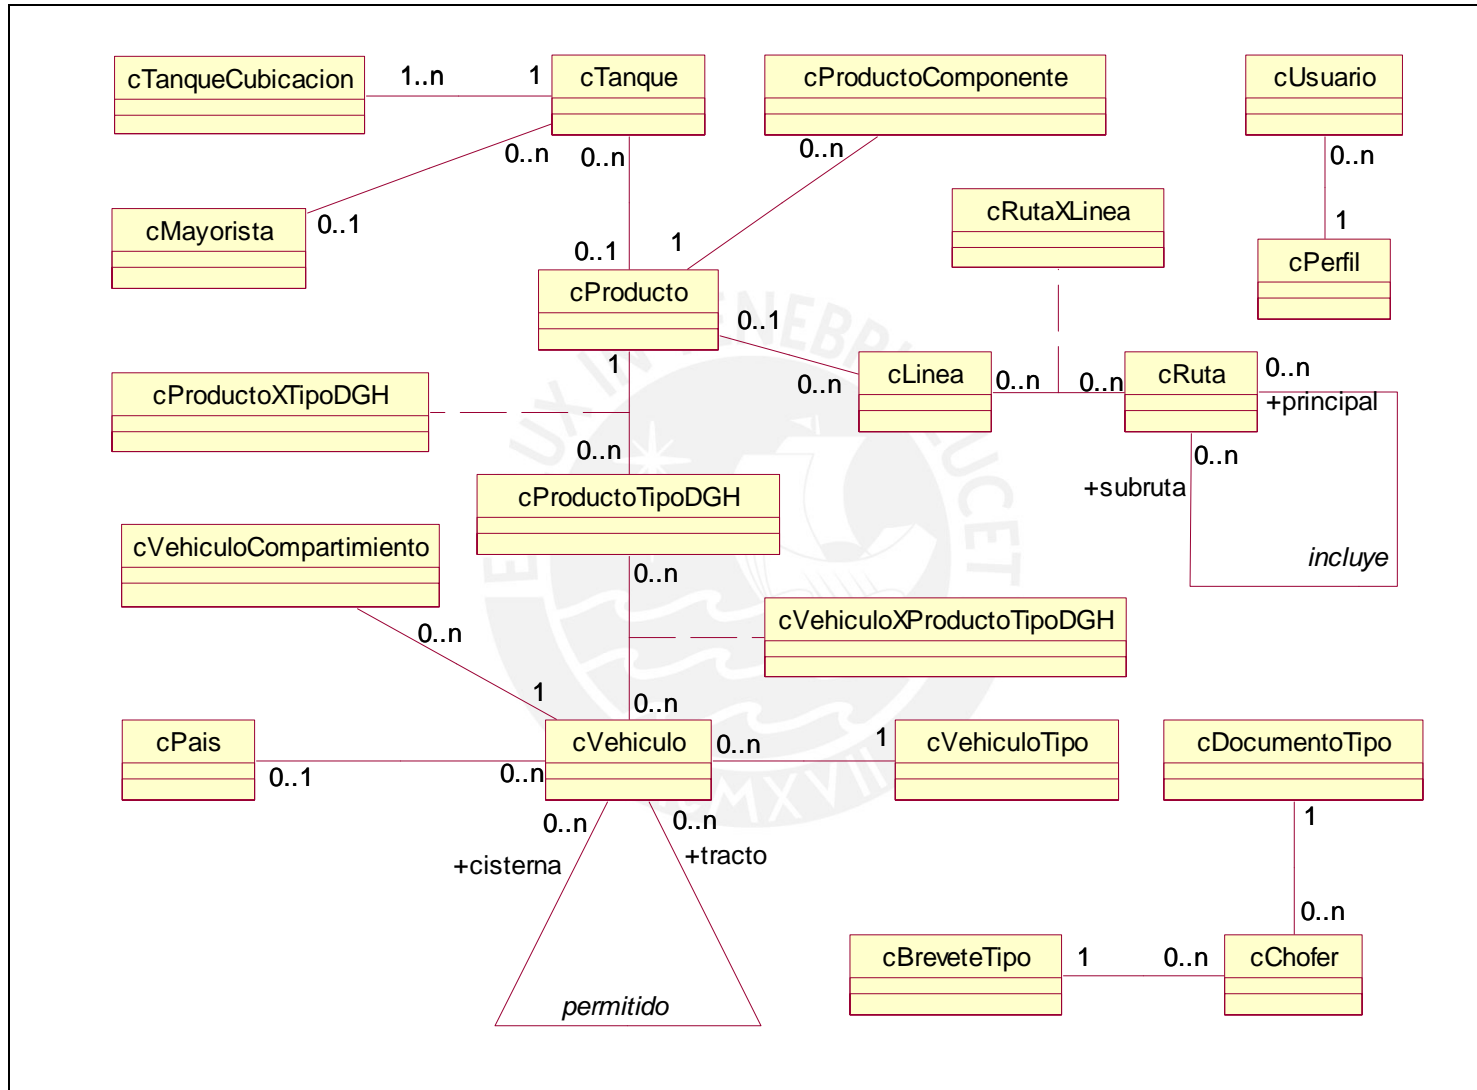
cTanqueCubicacion
1..n
1
cTanque
cProductoComponente
cUsuario
0..n
0..n
0..n
0..n
cMayorista
0..1
cRutaXLinea
1
cPerfil
0..1
1
cProducto
0..1
cProductoXTipoDGH
1
cLinea
0..n
0..n
0..n
cRuta
0..n
+principal
0..n
0..n
+subruta
cProductoTipoDGH
cVehiculoCompartimiento
incluye
0..n
cVehiculoXProductoTipoDGH
0..n
1
0..n
cPais
cVehiculo
0..n
1
cVehiculoTipo
cDocumentoTipo
0..1
0..n
0..n
0..n
1
+cisterna
+tracto
0..n
cBreveteTipo
1
0..n
cChofer
permitido